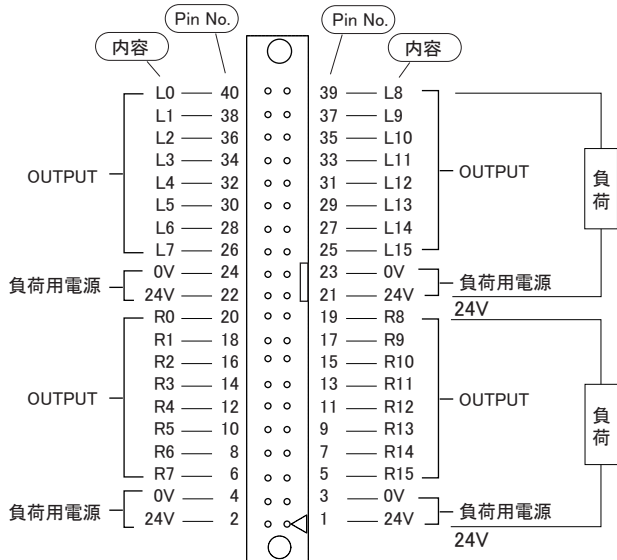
Pin No.
内容

Pin No.
内容

| 内容 | Pin No. | Pin No. | 内容 |
|---|---|---|---|
| L0 | 40 | 39 | L8 |
| L1 | 38 | 37 | L9 |
| L2 | 36 | 35 | L10 |
| L3 | 34 | 33 | L11 |
| L4 | 32 | 31 | L12 |
| L5 | 30 | 29 | L13 |
| L6 | 28 | 27 | L14 |
| L7 | 26 | 25 | L15 |
| 0V | 24 | 23 | 0V |
| 24V | 22 | 21 | 24V |
| R0 | 20 | 19 | R8 |
| R1 | 18 | 17 | R9 |
| R2 | 16 | 15 | R10 |
| R3 | 14 | 13 | R11 |
| R4 | 12 | 11 | R12 |
| R5 | 10 | 9 | R13 |
| R6 | 8 | 7 | R14 |
| R7 | 6 | 5 | R15 |
| 0V | 4 | 3 | 0V |
| 24V | 2 | 1 | 24V |

OUTPUT
OUTPUT
負荷用電源
負荷用電源
負荷
24V
OUTPUT
OUTPUT
負荷用電源
負荷用電源
負荷
24V